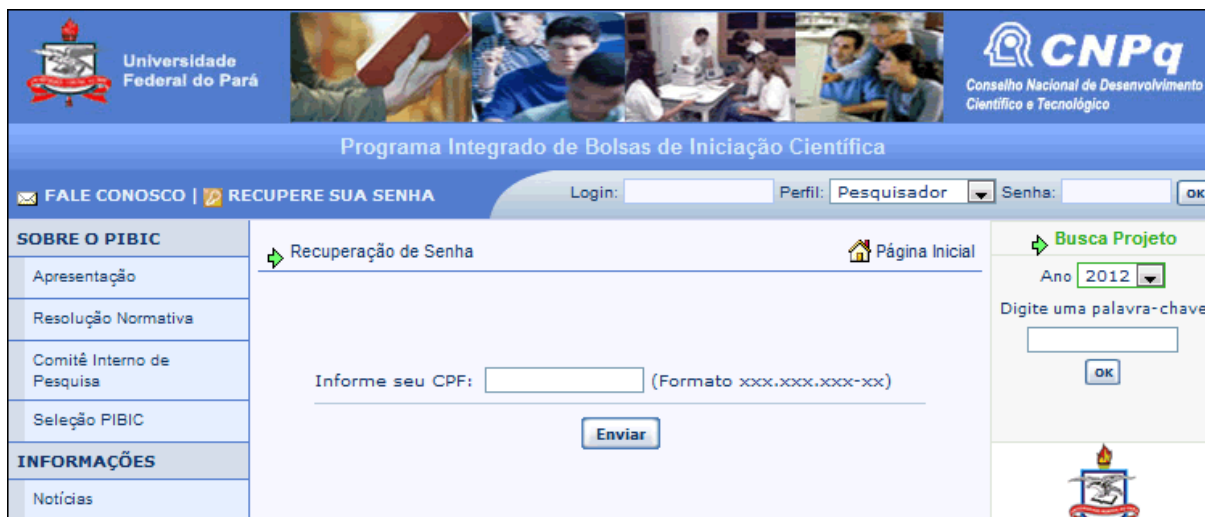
Universidade Federal do Pará

CNPq
Conselho Nacional de Desenvolvimento Científico e Tecnológico

Programa Integrado de Bolsas de Iniciação Científica

FALE CONOSCO | RECUPERE SUA SENHA

Login: Perfil: Pesquisador Senha: OK

SOBRE O PIBIC
Apresentação
Resolução Normativa
Comitê Interno de Pesquisa
Seleção PIBIC
INFORMAÇÕES
Notícias

Recuperação de Senha
Página Inicial

Informe seu CPF: (Formato xxx.xxx.xxx-xx)

Enviar

Busca Projeto
Ano 2012
Digite uma palavra-chave
OK